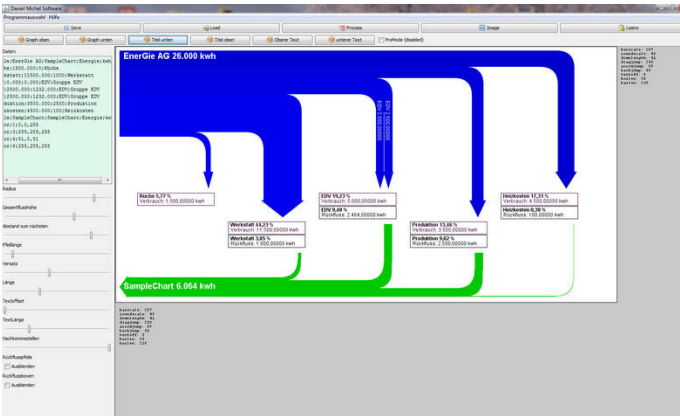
Daniel Michel Software
Programmauswahl Hilfe

Save | Load | Process | Image | Lizenz

Graph oben | Graph unten | Titel unten | Titel oben | Oberer Text | unterer Text | ProMode (disabled)

Daten:
le:Energie AG;SampleChart;Energie;kwh
he:1500.000:0;Küche
kstatt:11500.000:1000;Werkstatt
:0.000:0.000;EDV;Gruppe EDV
:2500.000:1232.000;EDV;Gruppe EDV
:2500.000:1232.000;EDV;Gruppe EDV
duktion:3500.000:2500;Produktion
zkosten:4500.000:100;Heizkosten
le:SampleChart;SampleChart;Energie;kwh
or:0,0,255
or:0,255,255
or:0,51,0
or:0,255,255

Radius
Gesamtflusshöhe
Abstand zum nächsten
Pfeillänge
Versatz
Länge
Textoffset
TextLänge
Nachkommastellen
Rückflusspfeile
Ausblenden
Rückflussboxen
Ausblenden

EnerGie AG 26.000 kwh

EDV 2.500,00000
EDV 2.500,00000

Küche 5,77 %
Verbrauch: 1.500,00000 kwh

Werkstatt 44,23 %
Verbrauch: 11.500,00000 kwh

Werkstatt 3,85 %
Rückfluss: 1.000,00000 kwh

EDV 19,23 %
Verbrauch: 5.000,00000 kwh

EDV 9,48 %
Rückfluss: 2.464,00000 kwh

Produktion 13,46 %
Verbrauch: 3.500,00000 kwh

Produktion 9,62 %
Rückfluss: 2.500,00000 kwh

Heizkosten 17,31 %
Verbrauch: 4.500,00000 kwh

Heizkosten 0,38 %
Rückfluss: 100,00000 kwh

SampleChart 6.064 kwh

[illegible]